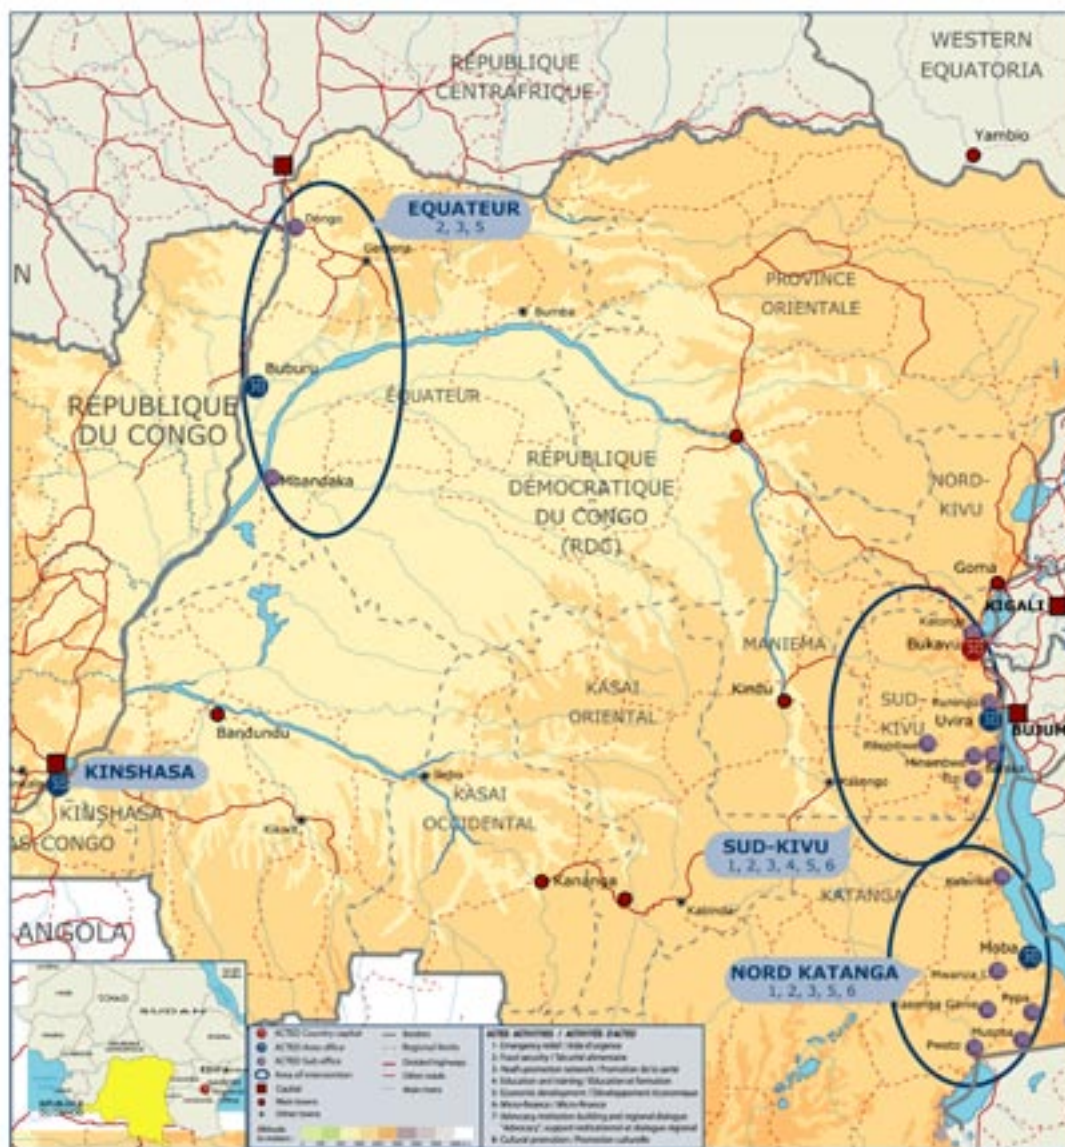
RÉPUBLIQUE CENTRAFRIQUE

WESTERN EQUATORIA

Yambio

EQUATEUR
2, 3, 5

Dongo

Gemena

N

Bumba

PROVINCE ORIENTALE

Buburu

ÉQUATEUR

RÉPUBLIQUE DU CONGO

Mbandaka

RÉPUBLIQUE DÉMOCRATIQUE DU CONGO (RDC)

NORD-KIVU

Goma

KIGALI

MANIEMA

Kalonge

Bukavu

KASAI ORIENTAL

Kindu

SUD-KIVU

Uvira

Bandundu

BUJUM

KINSHASA

Kabengo

KASAI OCCIDENTAL

KINSHASA

CONGO

SUD-KIVU
1, 2, 3, 4, 5, 6

KATANGA

Kananga

Kalemie

ANGOLA

Kabinda

Moba

NORD KATANGA
1, 2, 3, 5, 6

Pepa

Pweto

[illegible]